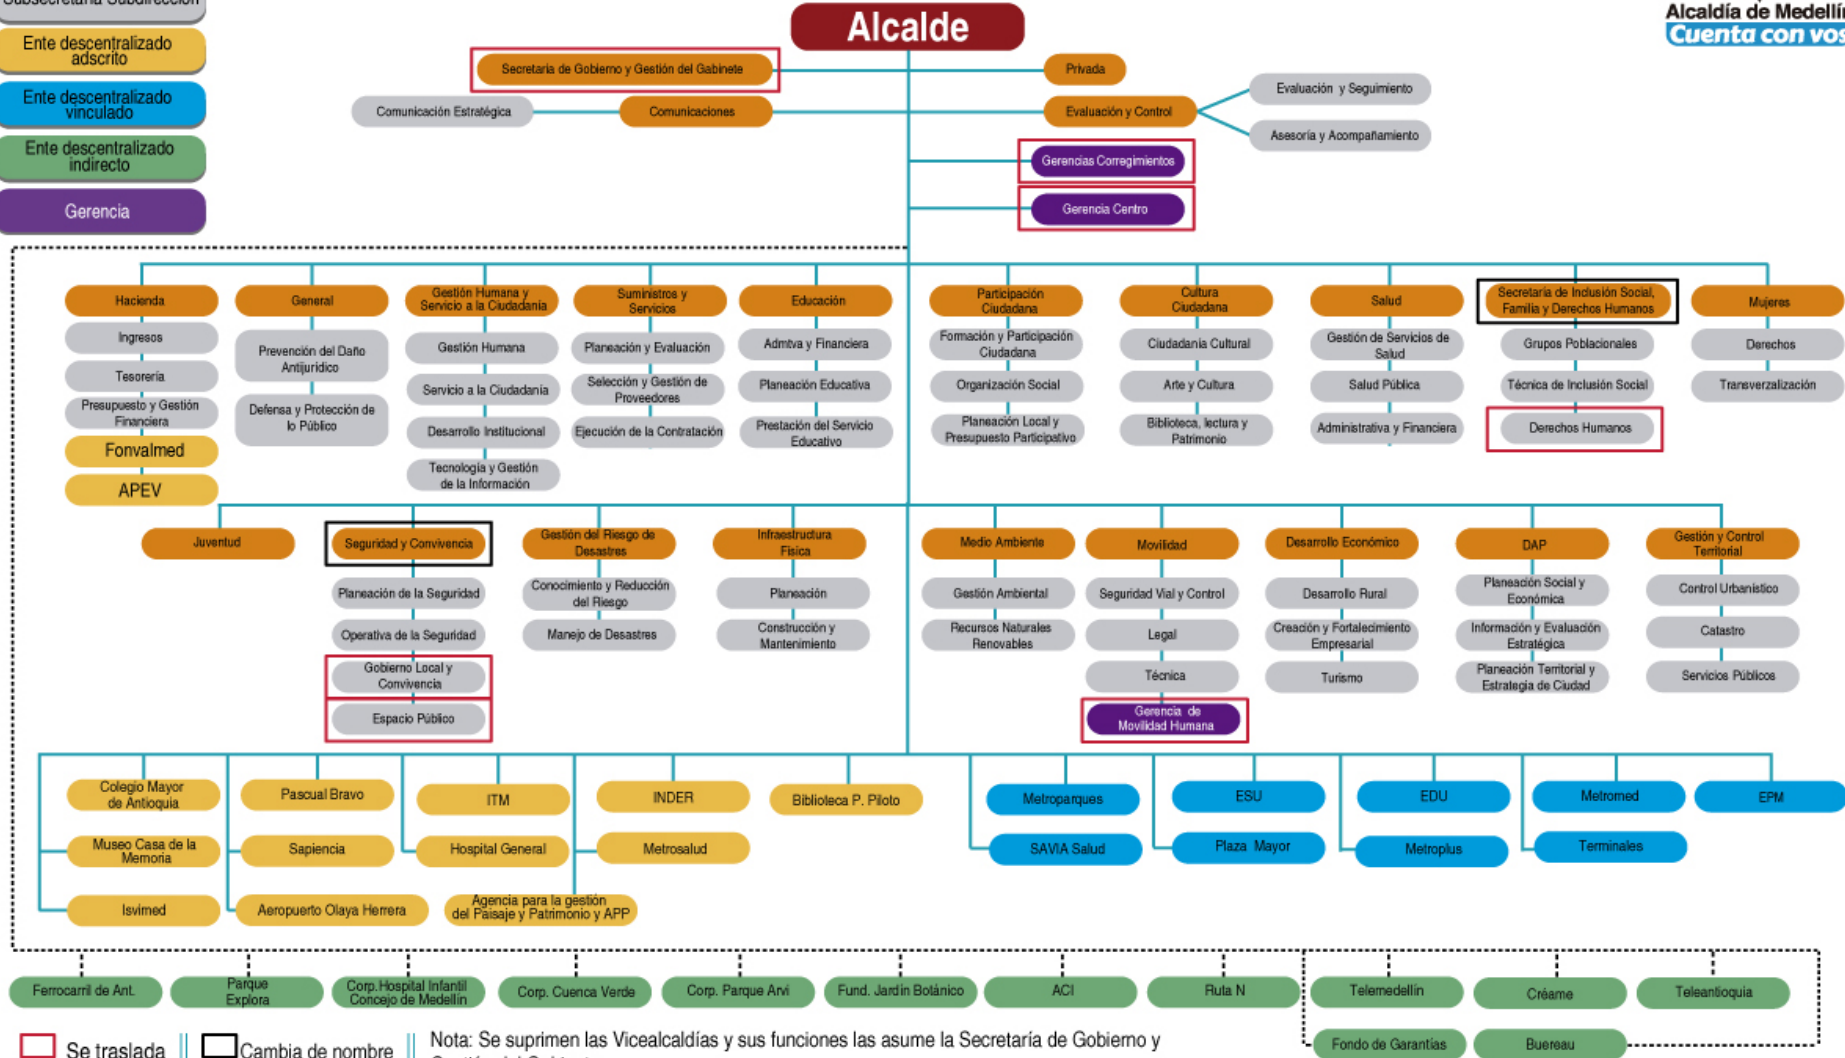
Subsecretaría Subdirección
Ente descentralizado adscrito
Ente descentralizado vinculado
Ente descentralizado indirecto
Gerencia

Alcalde

Alcaldía de Medellí
Cuenta con vos

Secretaría de Gobierno y Gestión del Gabinete
Privada
Comunicación Estratégica
Comunicaciones
Evaluación y Control
Evaluación y Seguimiento
Asesoría y Acompañamiento
Gerencias Corregimientos
Gerencia Centro

Hacienda
Ingresos
Tesorería
Presupuesto y Gestión Financiera
Fonvalmed
APEV

General
Prevención del Daño Antijurídico
Defensa y Protección de lo Público

Gestión Humana y Servicio a la Ciudadanía
Gestión Humana
Servicio a la Ciudadanía
Desarrollo Institucional
Tecnología y Gestión de la Información

Suministros y Servicios
Planeación y Evaluación
Selección y Gestión de Proveedores
Ejecución de la Contratación

Educación
Admtva y Financiera
Planeación Educativa
Prestación del Servicio Educativo

Participación Ciudadana
Formación y Participación Ciudadana
Organización Social
Planeación Local y Presupuesto Participativo

Cultura Ciudadana
Ciudadanía Cultural
Arte y Cultura
Biblioteca, lectura y Patrimonio

Salud
Gestión de Servicios de Salud
Salud Pública
Administrativa y Financiera

Secretaría de Inclusión Social, Familia y Derechos Humanos
Grupos Poblacionales
Técnica de Inclusión Social
Derechos Humanos

Mujeres
Derechos
Transverzalización

Juventud

Seguridad y Convivencia
Planeación de la Seguridad
Operativa de la Seguridad
Gobierno Local y Convivencia
Espacio Público

Gestión del Riesgo de Desastres
Conocimiento y Reducción del Riesgo
Manejo de Desastres

Infraestructura Física
Planeación
Construcción y Mantenimiento

Medio Ambiente
Gestión Ambiental
Recursos Naturales Renovables

Movilidad
Seguridad Vial y Control
Legal
Técnica
Gerencia de Movilidad Humana

Desarrollo Económico
Desarrollo Rural
Creación y Fortalecimiento Empresarial
Turismo

DAP
Planeación Social y Económica
Información y Evaluación Estratégica
Planeación Territorial y Estrategia de Ciudad

Gestión y Control Territorial
Control Urbanístico
Catastro
Servicios Públicos

Colegio Mayor de Antioquia
Museo Casa de la Memoria
Isvimed
Pascual Bravo
Sapiencia
Aeropuerto Olaya Herrera
ITM
Hospital General
Agencia para la gestión del Paisaje y Patrimonio y APP
INDER
Metrosalud
Biblioteca P. Piloto

Metroparques
SAVIA Salud
ESU
Plaza Mayor
EDU
Metroplus
Metromed
Terminales
EPM

Ferrocarril de Ant.
Parque Explora
Corp. Hospital Infantil Concejo de Medellín
Corp. Cuenca Verde
Corp. Parque Arví
Fund. Jardín Botánico
ACI
Ruta N
Telemedellín
Créame
Teleantioquia
Fondo de Garantías
Buereau

Se traslada
Cambia de nombre
Nota: Se suprimen las Vicealcaldías y sus funciones las asume la Secretaría de Gobierno y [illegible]